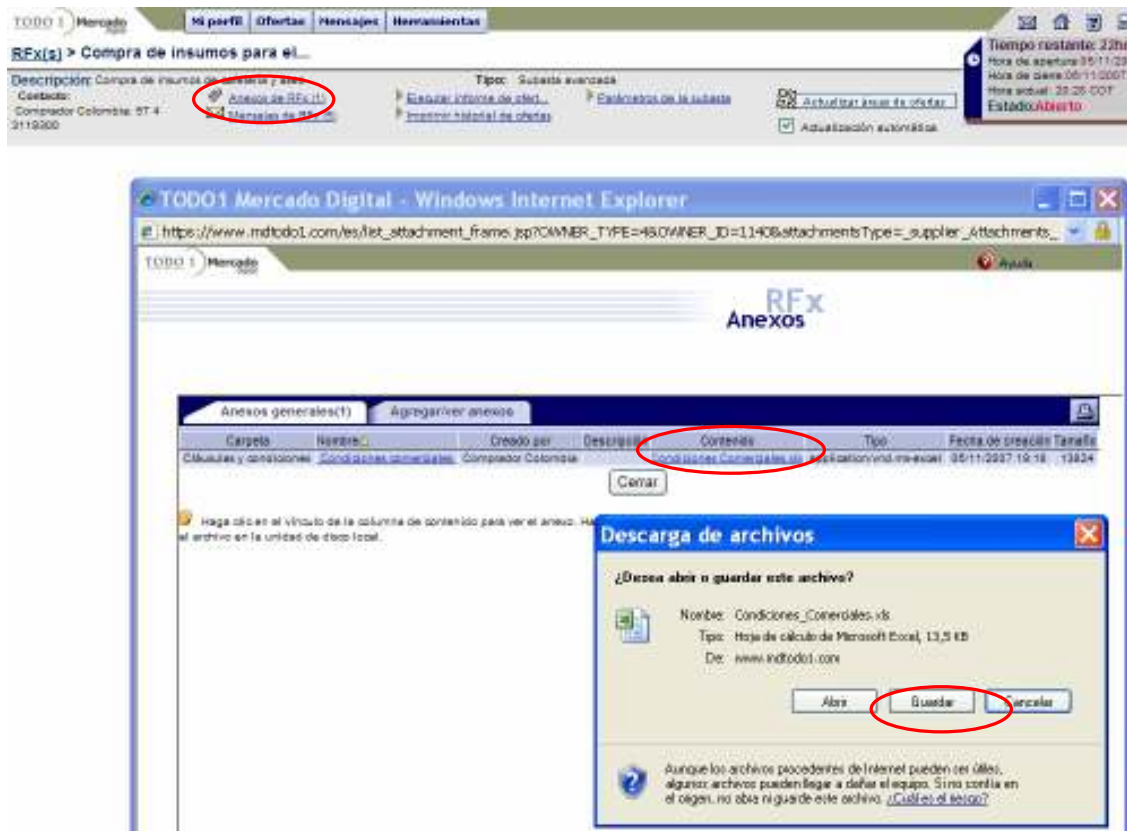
TODO 1 Mercado

Mi perfil | Ofertas | Mensajes | Herramientas

RFx(s) > Compra de insumos para el...

Tiempo restante: 22h
Hora de apertura 05/11/20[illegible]
Hora de cierre 06/11/2007
Hora actual: 20:26 COT
Estado: Abierto

Descripción: Compra de insumos de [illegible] y aseo
Contacto: Comprador Colombia: 57 4 2119300
Anexos de RFx(1)
Mensajes de RFx(0)
Tipo: Subasta avanzada
Ejecutar informe de ofert...
Imprimir historial de ofertas
Parámetros de la subasta
Actualizar panel de ofertas
Actualización automática

TODO1 Mercado Digital - Windows Internet Explorer

https://www.mdtodo1.com/es/list_attachment_frame.jsp?OWNER_TYPE=4&OWNER_ID=1140&attachmentsType=_supplier_Attachments_

TODO 1 Mercado
Ayuda

RFx
Anexos

Anexos generales(1) | Agregar/ver anexos

| Carpeta | Nombre | Creado por | Descripción | Contenido | Tipo | Fecha de creación | Tamaño |
|---|---|---|---|---|---|---|---|
| Cláusulas y condiciones | Condiciones comerciales | Comprador Colombia | | Condiciones_Comerciales.xls | application/vnd.ms-excel | 05/11/2007 19:18 | 13824 |

Cerrar

Haga clic en el vínculo de la columna de contenido para ver el anexo. Ha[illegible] el archivo en la unidad de disco local.

Descarga de archivos

¿Desea abrir o guardar este archivo?

Nombre: Condiciones_Comerciales.xls
Tipo: Hoja de cálculo de Microsoft Excel, 13,5 KB
De: www.mdtodo1.com

Abrir | Guardar | Cancelar

Aunque los archivos procedentes de Internet pueden ser útiles, algunos archivos pueden llegar a dañar el equipo. Si no confía en el origen, no abra ni guarde este archivo. ¿Cuál es el riesgo?